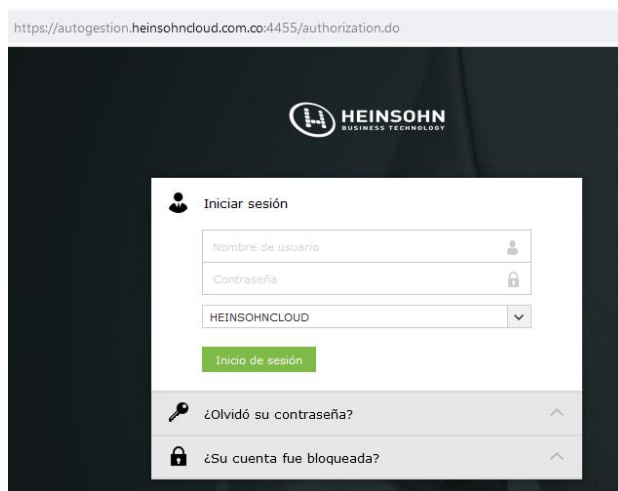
https://autogestion.heinsohncloud.com.co:4455/authorization.do

HEINSOHN
BUSINESS TECHNOLOGY

Iniciar sesión

Nombre de usuario

Contraseña

HEINSOHNCLOUD

Inicio de sesión

¿Olvidó su contraseña?

¿Su cuenta fue bloqueada?